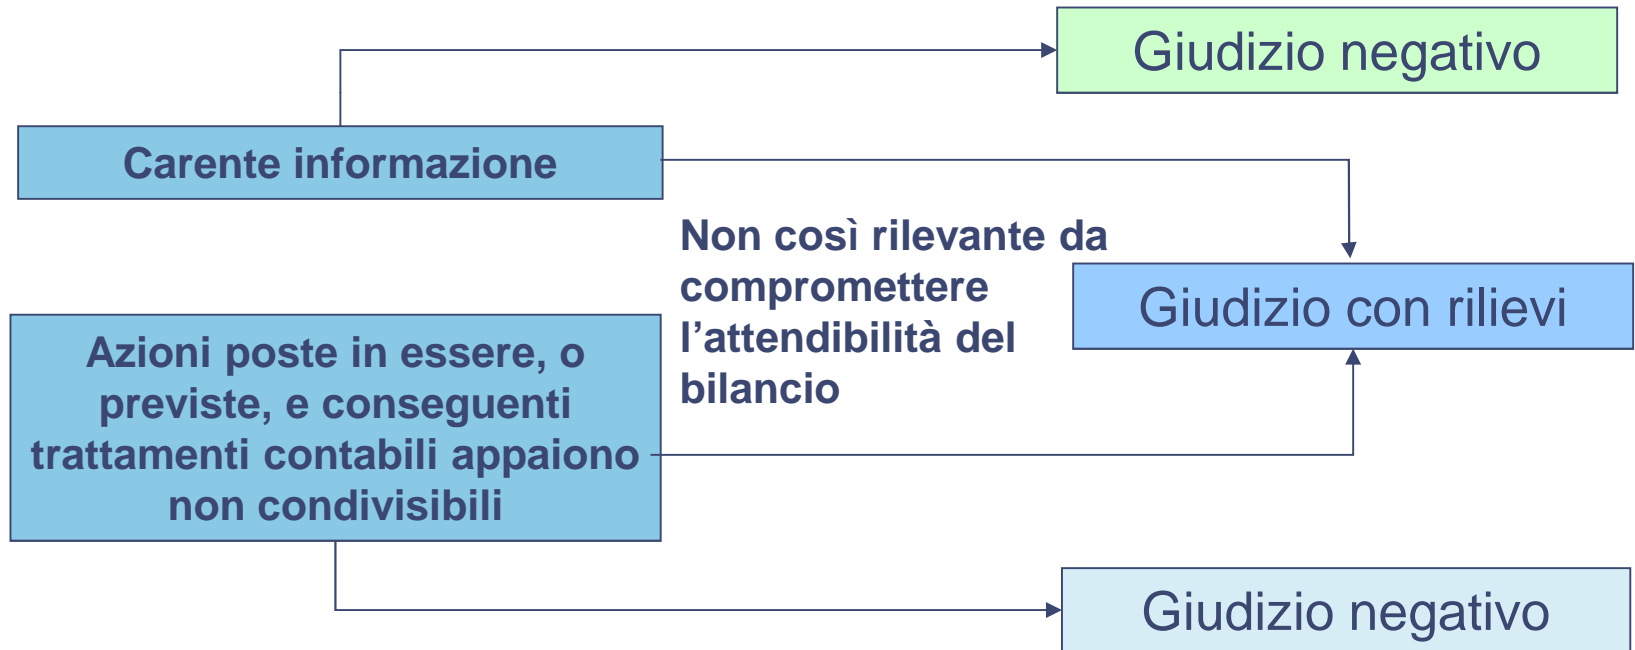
Giudizio negativo

Carente informazione

Non così rilevante da compromettere l’attendibilità del bilancio

Giudizio con rilievi

Azioni poste in essere, o previste, e conseguenti trattamenti contabili appaiono non condivisibili

Giudizio negativo